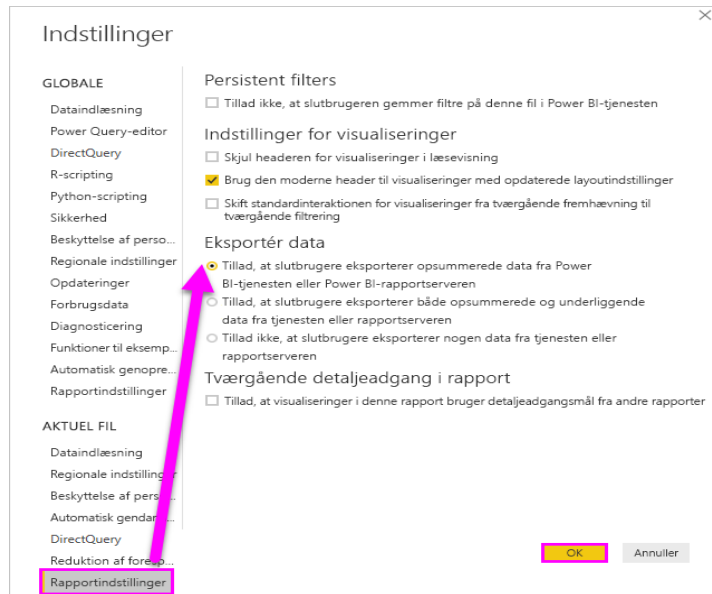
Indstillinger

GLOBALE
Dataindlæsning
Power Query-editor
DirectQuery
R-scripting
Python-scripting
Sikkerhed
Beskyttelse af perso...
Regionale indstillinger
Opdateringer
Forbrugsdata
Diagnosticering
Funktioner til eksemp...
Automatisk genopre...
Rapportindstillinger

AKTUEL FIL
Dataindlæsning
Regionale indstillinger
Beskyttelse af pers...
Automatisk gendan...
DirectQuery
Reduktion af foresp...
Rapportindstillinger

Persistent filters
Tillad ikke, at slutbrugeren gemmer filtre på denne fil i Power BI-tjenesten

Indstillinger for visualiseringer
Skjul headeren for visualiseringer i læsevisning
Brug den moderne header til visualiseringer med opdaterede layoutindstillinger
Skift standardinteraktionen for visualiseringer fra tværgående fremhævning til tværgående filtrering

Eksportér data
Tillad, at slutbrugere eksporterer opsummerede data fra Power BI-tjenesten eller Power BI-rapportserveren
Tillad, at slutbrugere eksporterer både opsummerede og underliggende data fra tjenesten eller rapportserveren
Tillad ikke, at slutbrugere eksporterer nogen data fra tjenesten eller rapportserveren

Tværgående detaljeadgang i rapport
Tillad, at visualiseringer i denne rapport bruger detaljeadgangsmål fra andre rapporter

OK
Annuller